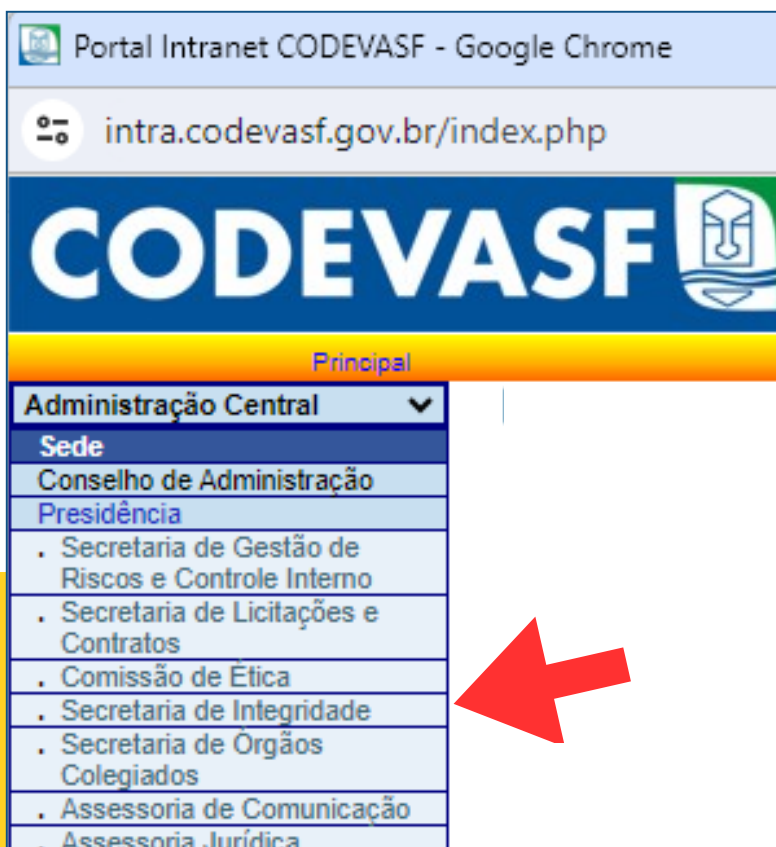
Portal Intranet CODEVASF - Google Chrome

intra.codevasf.gov.br/index.php

CODEVASF

Principal

Administração Central

Sede

Conselho de Administração

Presidência

. Secretaria de Gestão de Riscos e Controle Interno

. Secretaria de Licitações e Contratos

. Comissão de Ética

. Secretaria de Integridade

. Secretaria de Órgãos Colegiados

. Assessoria de Comunicação

. Assessoria Jurídica